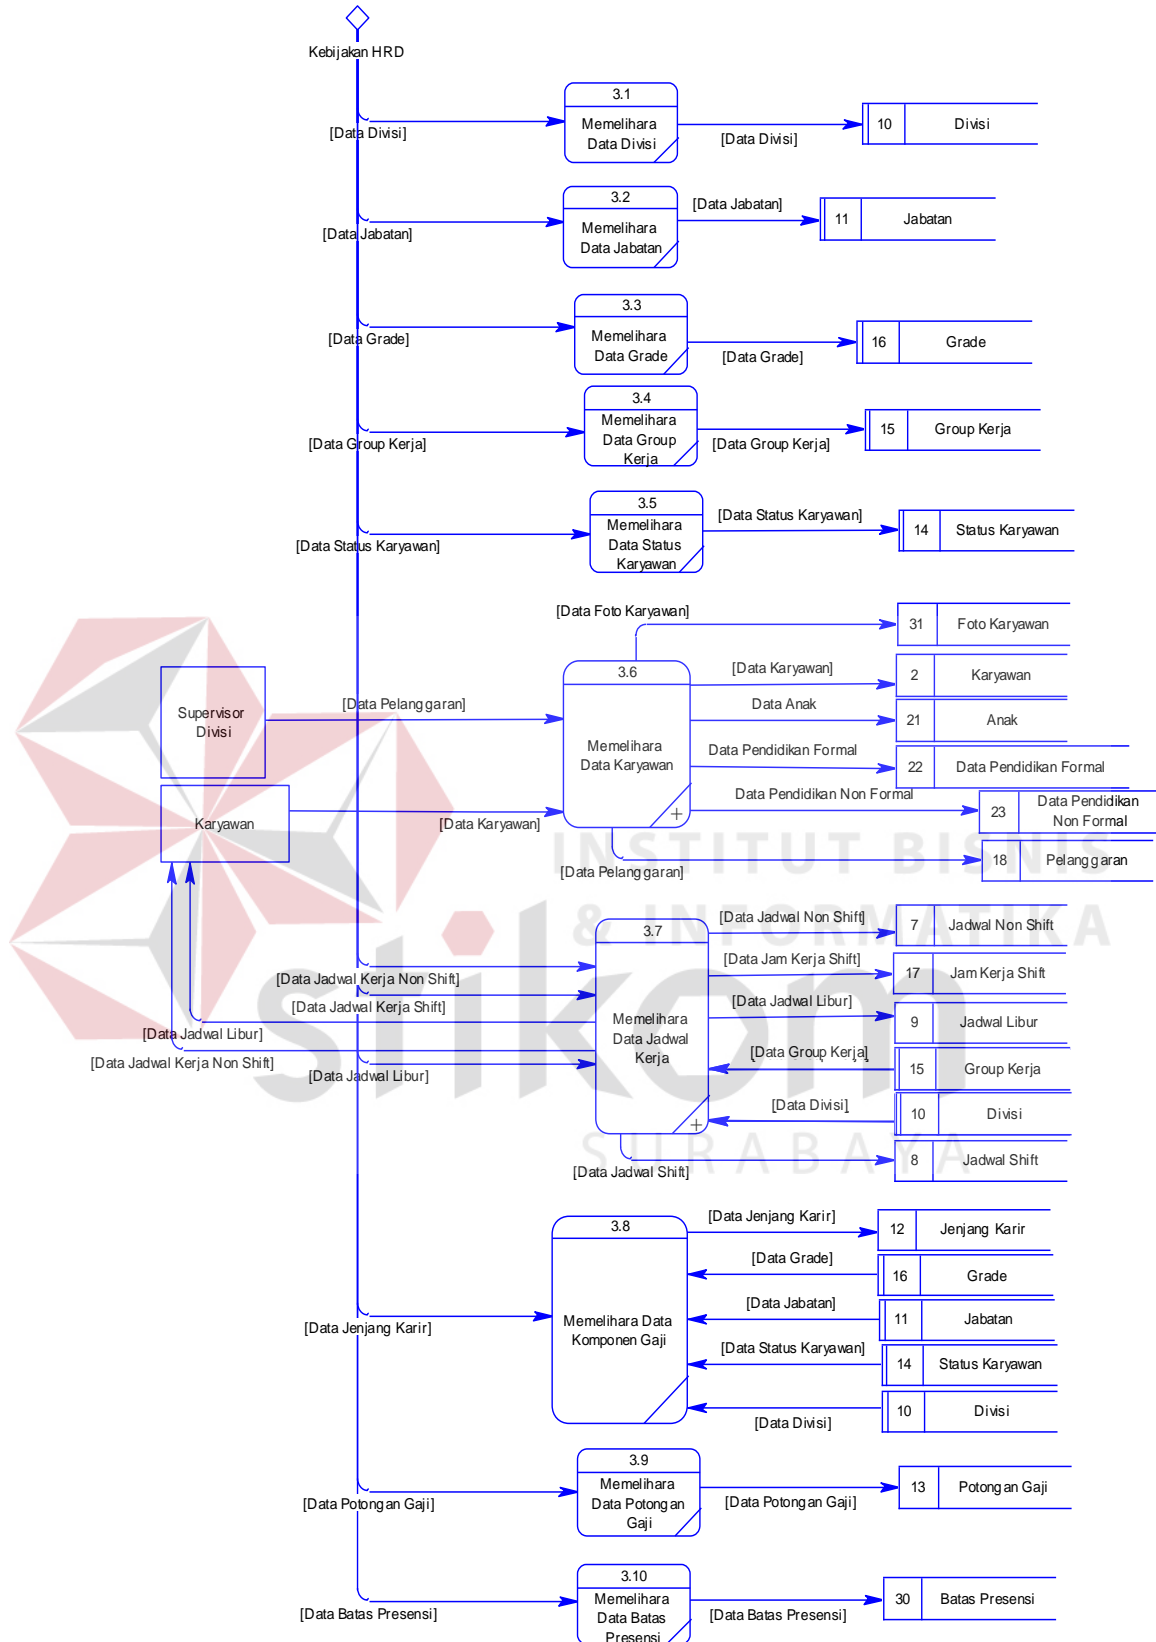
Kebijakan HRD

[Data Divisi]

3.1
Memelihara Data Divisi

[Data Divisi]

10 Divisi

[Data Jabatan]

3.2
Memelihara Data Jabatan

[Data Jabatan]

11 Jabatan

[Data Grade]

3.3
Memelihara Data Grade

[Data Grade]

16 Grade

[Data Group Kerja]

3.4
Memelihara Data Group Kerja

[Data Group Kerja]

15 Group Kerja

[Data Status Karyawan]

3.5
Memelihara Data Status Karyawan

[Data Status Karyawan]

14 Status Karyawan

[Data Foto Karyawan]

31 Foto Karyawan

Supervisor Divisi

[Data Pelanggaran]

3.6
Memelihara Data Karyawan

[Data Karyawan]

2 Karyawan

Data Anak

21 Anak

Data Pendidikan Formal

22 Data Pendidikan Formal

Data Pendidikan Non Formal

23 Data Pendidikan Non Formal

Karyawan

[Data Karyawan]

[Data Pelanggaran]

18 Pelanggaran

INSTITUT BISNIS & INFORMATIKA

[Data Jadwal Non Shift]

7 Jadwal Non Shift

3.7
Memelihara Data Jadwal Kerja

[Data Jam Kerja Shift]

17 Jam Kerja Shift

[Data Jadwal Kerja Non Shift]

[Data Jadwal Kerja Shift]

[Data Jadwal Libur]

9 Jadwal Libur

[Data Jadwal Libur]

[Data Jadwal Kerja Non Shift]

[Data Group Kerja]

15 Group Kerja

[Data Jadwal Libur]

[Data Divisi]

10 Divisi

SURABAYA

[Data Jadwal Shift]

8 Jadwal Shift

3.8
Memelihara Data Komponen Gaji

[Data Jenjang Karir]

12 Jenjang Karir

[Data Grade]

16 Grade

[Data Jabatan]

11 Jabatan

[Data Jenjang Karir]

[Data Status Karyawan]

14 Status Karyawan

[Data Divisi]

10 Divisi

3.9
Memelihara Data Potongan Gaji

[Data Potongan Gaji]

[Data Potongan Gaji]

13 Potongan Gaji

3.10
Memelihara Data Batas Presensi

[Data Batas Presensi]

[Data Batas Presensi]

30 Batas Presensi